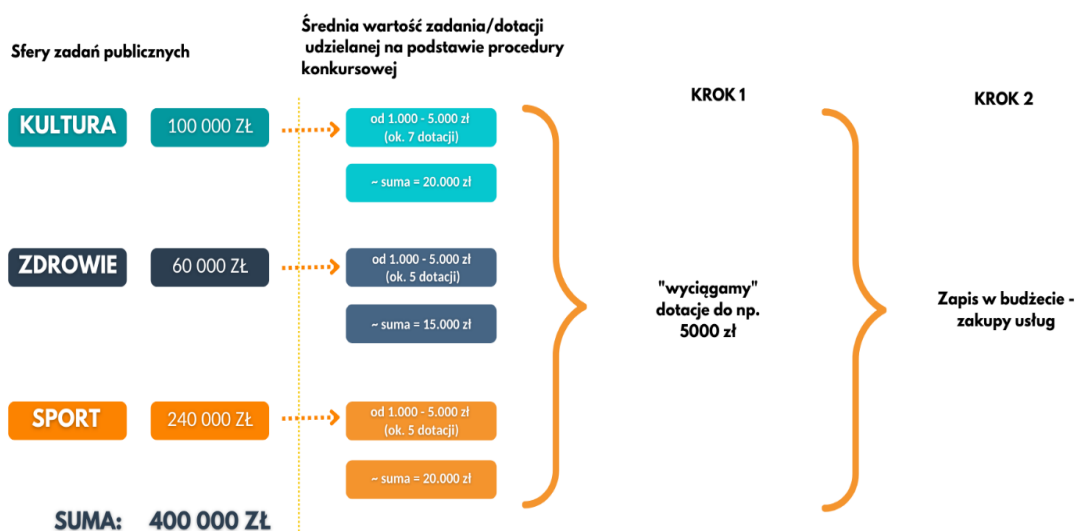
Sfery zadań publicznych

Średnia wartość zadania/dotacji udzielanej na podstawie procedury konkursowej

KROK 1

KROK 2

KULTURA

100 000 ZŁ

od 1.000 - 5.000 zł (ok. 7 dotacji)

~ suma = 20.000 zł

ZDROWIE

60 000 ZŁ

od 1.000 - 5.000 zł (ok. 5 dotacji)

~ suma = 15.000 zł

"wyciągamy" dotacje do np. 5000 zł

Zapis w budżecie - zakupy usług

SPORT

240 000 ZŁ

od 1.000 - 5.000 zł (ok. 5 dotacji)

~ suma = 20.000 zł

SUMA: 400 000 ZŁ